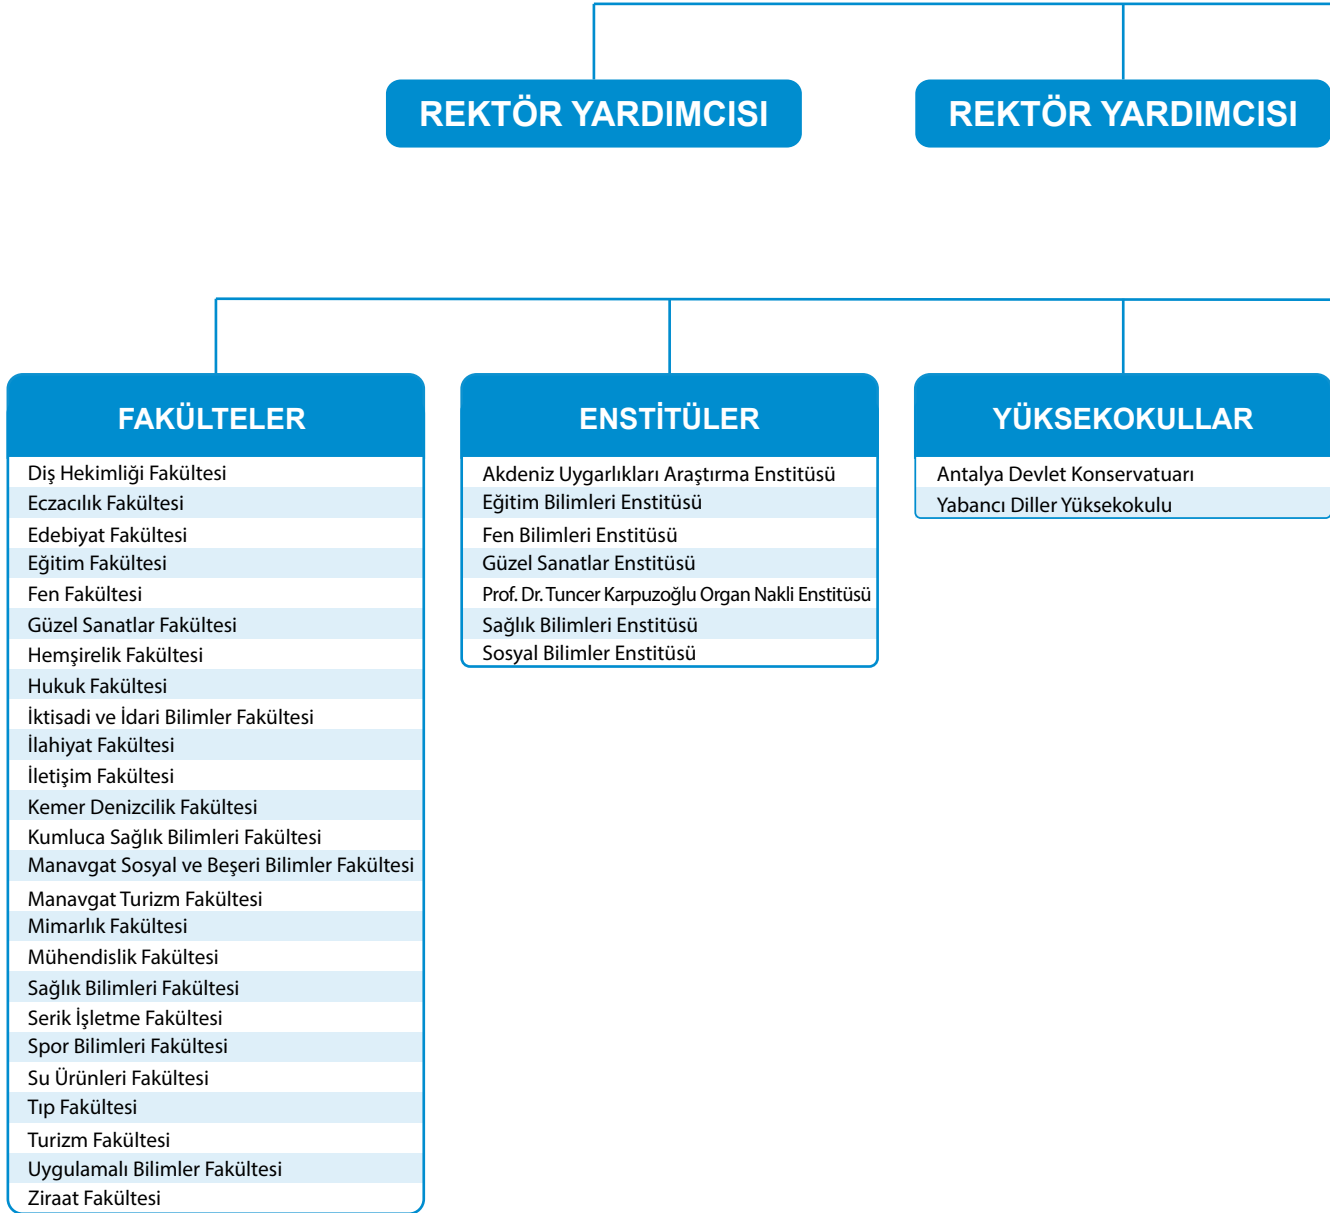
REKTÖR YARDIMCISI

REKTÖR YARDIMCISI

FAKÜLTELER

Diş Hekimliği Fakültesi
Eczacılık Fakültesi
Edebiyat Fakültesi
Eğitim Fakültesi
Fen Fakültesi
Güzel Sanatlar Fakültesi
Hemşirelik Fakültesi
Hukuk Fakültesi
İktisadi ve İdari Bilimler Fakültesi
İlahiyat Fakültesi
İletişim Fakültesi
Kemer Denizcilik Fakültesi
Kumluca Sağlık Bilimleri Fakültesi
Manavgat Sosyal ve Beşeri Bilimler Fakültesi
Manavgat Turizm Fakültesi
Mimarlık Fakültesi
Mühendislik Fakültesi
Sağlık Bilimleri Fakültesi
Serik İşletme Fakültesi
Spor Bilimleri Fakültesi
Su Ürünleri Fakültesi
Tıp Fakültesi
Turizm Fakültesi
Uygulamalı Bilimler Fakültesi
Ziraat Fakültesi

ENSTİTÜLER

Akdeniz Uygarlıkları Araştırma Enstitüsü
Eğitim Bilimleri Enstitüsü
Fen Bilimleri Enstitüsü
Güzel Sanatlar Enstitüsü
Prof. Dr. Tuncer Karpuzoğlu Organ Nakli Enstitüsü
Sağlık Bilimleri Enstitüsü
Sosyal Bilimler Enstitüsü

YÜKSEKOKULLAR

Antalya Devlet Konservatuarı
Yabancı Diller Yüksekokulu